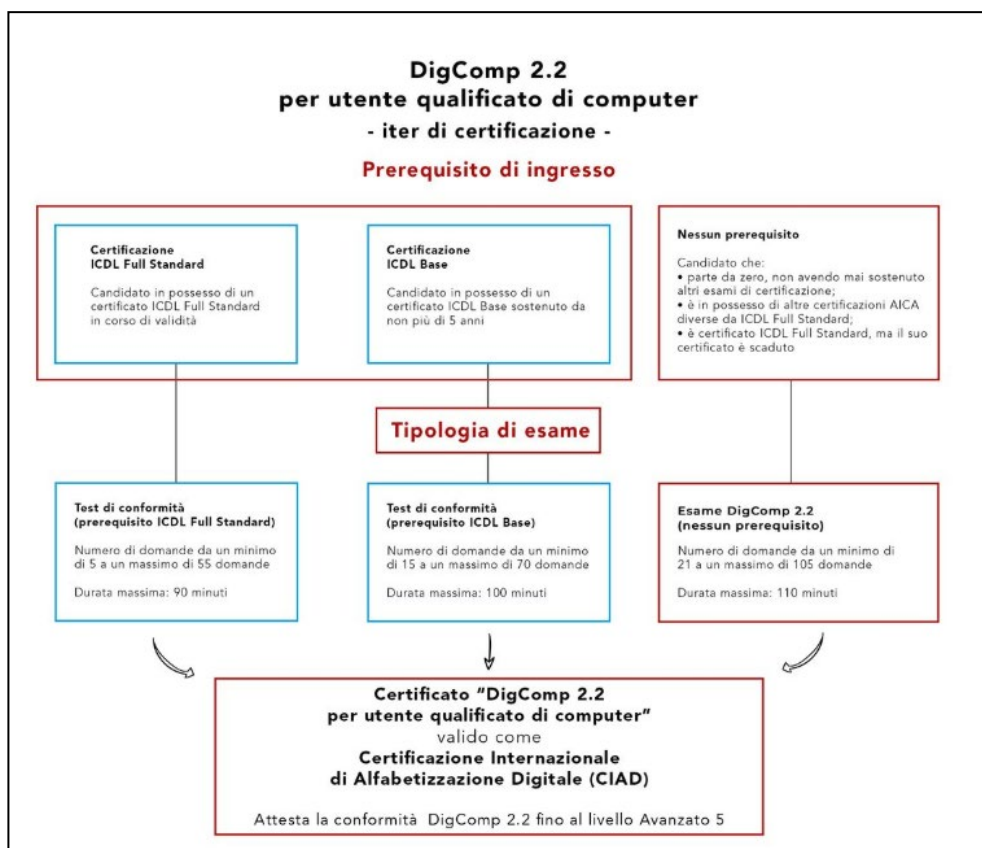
DigComp 2.2
per utente qualificato di computer
- iter di certificazione -

Prerequisito di ingresso

Certificazione
ICDL Full Standard

Candidato in possesso di un certificato ICDL Full Standard in corso di validità

Certificazione
ICDL Base

Candidato in possesso di un certificato ICDL Base sostenuto da non più di 5 anni

Nessun prerequisito

Candidato che:
• parte da zero, non avendo mai sostenuto altri esami di certificazione;
• è in possesso di altre certificazioni AICA diverse da ICDL Full Standard;
• è certificato ICDL Full Standard, ma il suo certificato è scaduto

Tipologia di esame

Test di conformità
(prerequisito ICDL Full Standard)

Numero di domande da un minimo di 5 a un massimo di 55 domande

Durata massima: 90 minuti

Test di conformità
(prerequisito ICDL Base)

Numero di domande da un minimo di 15 a un massimo di 70 domande

Durata massima: 100 minuti

Esame DigComp 2.2
(nessun prerequisito)

Numero di domande da un minimo di 21 a un massimo di 105 domande

Durata massima: 110 minuti

Certificato "DigComp 2.2
per utente qualificato di computer"
valido come
Certificazione Internazionale
di Alfabetizzazione Digitale (CIAD)

Attesta la conformità DigComp 2.2 fino al livello Avanzato 5